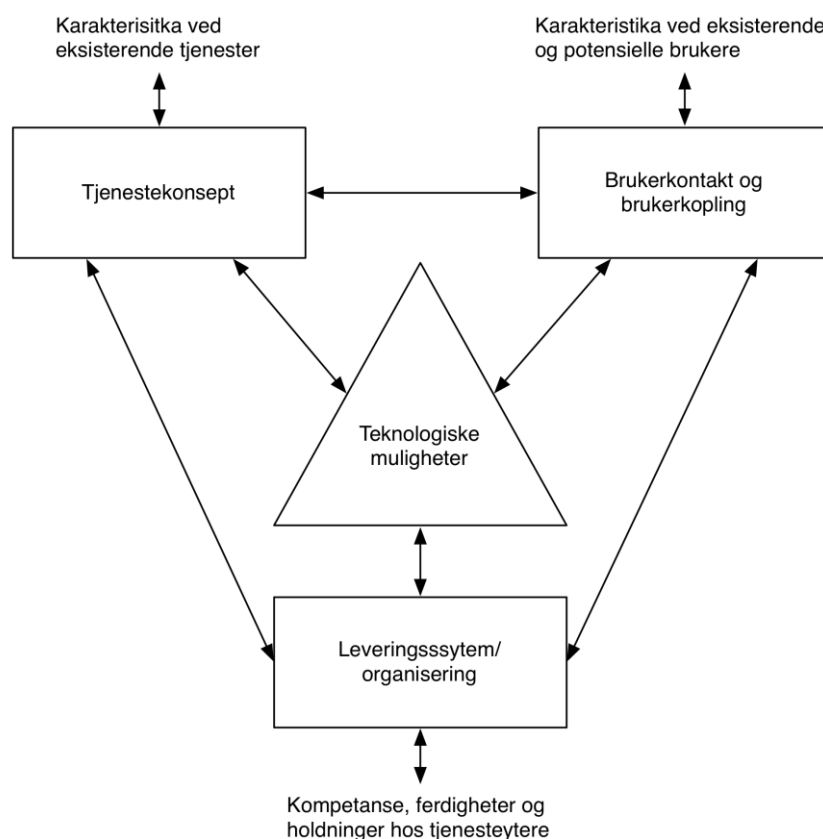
Karakterisitka ved eksisterende tjenester

Karakteristika ved eksisterende og potensielle brukere

Tjenestekonsept

Brukerkontakt og brukerkopling

Teknologiske muligheter

Leveringsssytem/ organisering

Kompetanse, ferdigheter og holdninger hos tjenesteytere